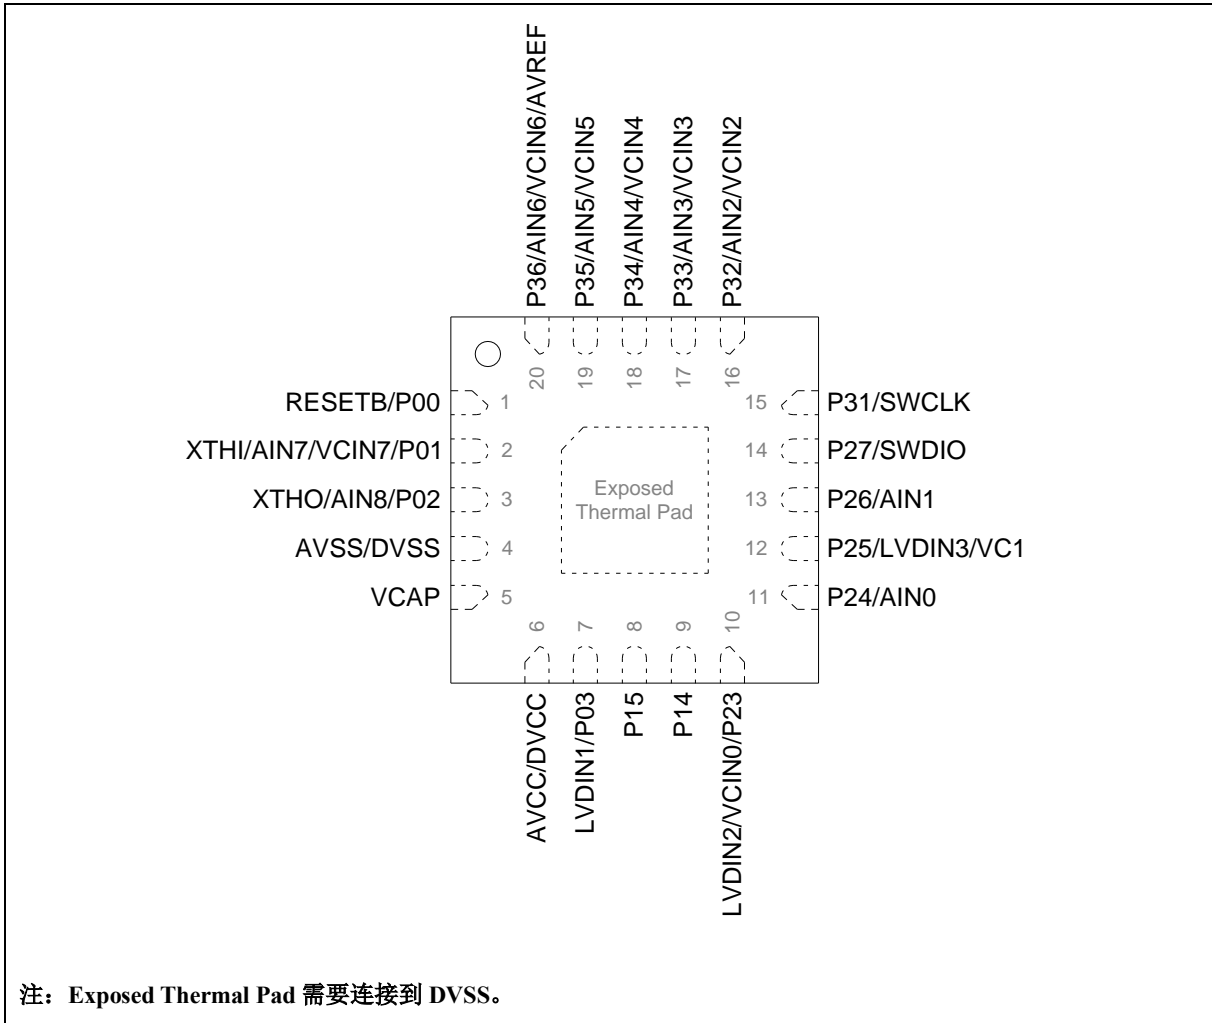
P36/AIN6/VCIN6/AVREF
P35/AIN5/VCIN5
P34/AIN4/VCIN4
P33/AIN3/VCIN3
P32/AIN2/VCIN2

20 19 18 17 16

RESETB/P00 1
XTHI/AIN7/VCIN7/P01 2
XTHO/AIN8/P02 3
AVSS/DVSS 4
VCAP 5

Exposed Thermal Pad

15 P31/SWCLK
14 P27/SWDIO
13 P26/AIN1
12 P25/LVDIN3/VC1
11 P24/AIN0

6 7 8 9 10

AVCC/DVCC
LVDIN1/P03
P15
P14
LVDIN2/VCIN0/P23

注：Exposed Thermal Pad 需要连接到 DVSS。